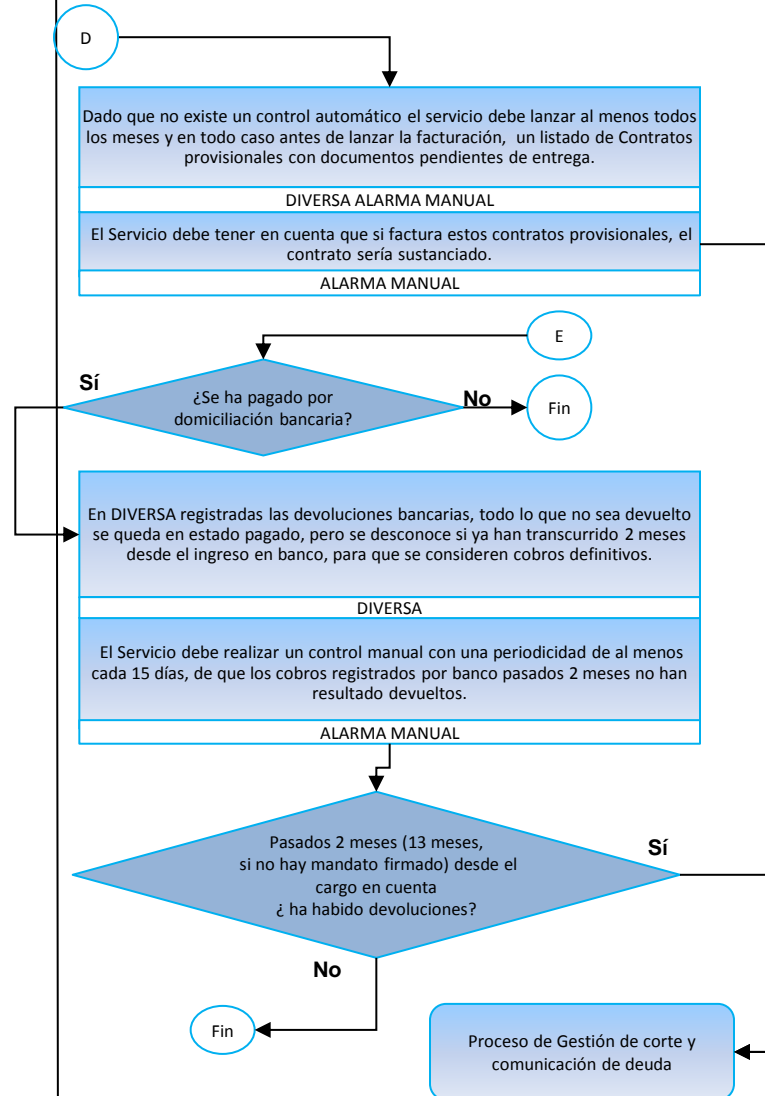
D

Dado que no existe un control automático el servicio debe lanzar al menos todos los meses y en todo caso antes de lanzar la facturación, un listado de Contratos provisionales con documentos pendientes de entrega.

DIVERSA ALARMA MANUAL

El Servicio debe tener en cuenta que si factura estos contratos provisionales, el contrato sería sustanciado.

ALARMA MANUAL

E

Sí

¿Se ha pagado por domiciliación bancaria?

No

Fin

En DIVERSA registradas las devoluciones bancarias, todo lo que no sea devuelto se queda en estado pagado, pero se desconoce si ya han transcurrido 2 meses desde el ingreso en banco, para que se consideren cobros definitivos.

DIVERSA

El Servicio debe realizar un control manual con una periodicidad de al menos cada 15 días, de que los cobros registrados por banco pasados 2 meses no han resultado devueltos.

ALARMA MANUAL

Pasados 2 meses (13 meses, si no hay mandato firmado) desde el cargo en cuenta ¿ ha habido devoluciones?

Sí

No

Fin

Proceso de Gestión de corte y comunicación de deuda